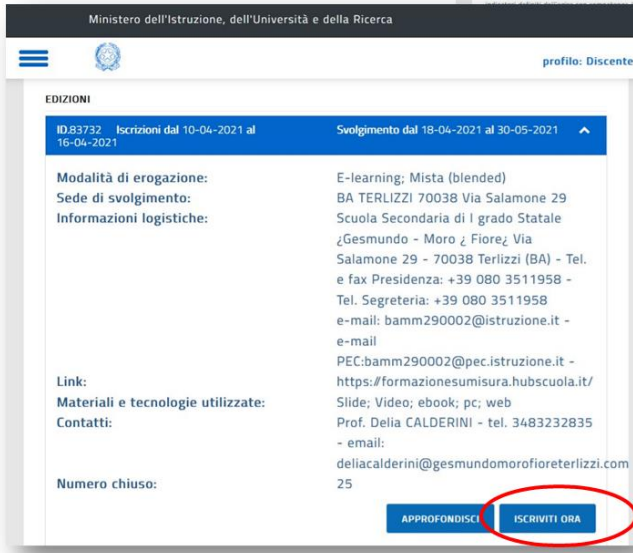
Ministero dell'Istruzione, dell'Università e della Ricerca

profilo: Discente

EDIZIONI

ID.83732 Iscrizioni dal 10-04-2021 al 16-04-2021

Svolgimento dal 18-04-2021 al 30-05-2021

Modalità di erogazione: E-learning; Mista (blended)

Sede di svolgimento: BA TERLIZZI 70038 Via Salamone 29

Informazioni logistiche: Scuola Secondaria di I grado Statale ¿Gesmundo - Moro ¿ Fiore¿ Via Salamone 29 - 70038 Terlizzi (BA) - Tel. e fax Presidenza: +39 080 3511958 - Tel. Segreteria: +39 080 3511958 e-mail: bamm290002@istruzione.it - e-mail PEC:bamm290002@pec.istruzione.it -

Link: https://formazionesumisura.hubscuola.it/

Materiali e tecnologie utilizzate: Slide; Video; ebook; pc; web

Contatti: Prof. Delia CALDERINI - tel. 3483232835 - email: deliacalderini@gesmundomorofioreterlizzi.com

Numero chiuso: 25

APPROFONDISCI

ISCRIVITI ORA